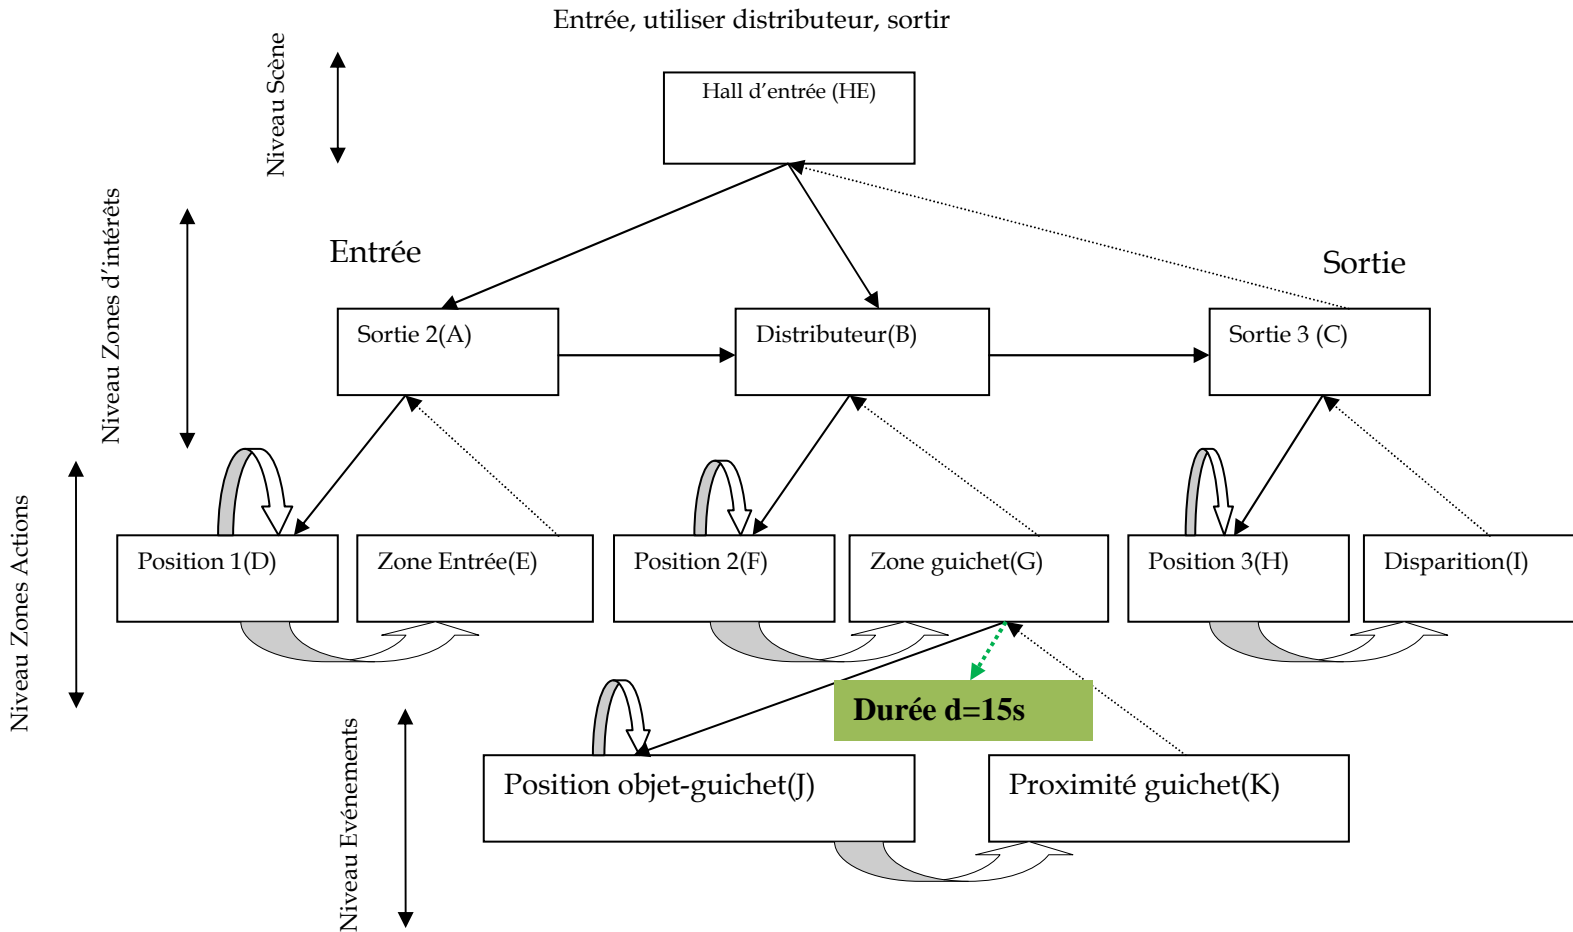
Entrée, utiliser distributeur, sortir

Niveau Scène

Hall d'entrée (HE)

Niveau Zones d'intérêts

Entrée

Sortie

Sortie 2(A)

Distributeur(B)

Sortie 3 (C)

Niveau Zones Actions

Position 1(D)

Zone Entrée(E)

Position 2(F)

Zone guichet(G)

Position 3(H)

Disparition(I)

Durée d=15s

Niveau Evénements

Position objet-guichet(J)

Proximité guichet(K)